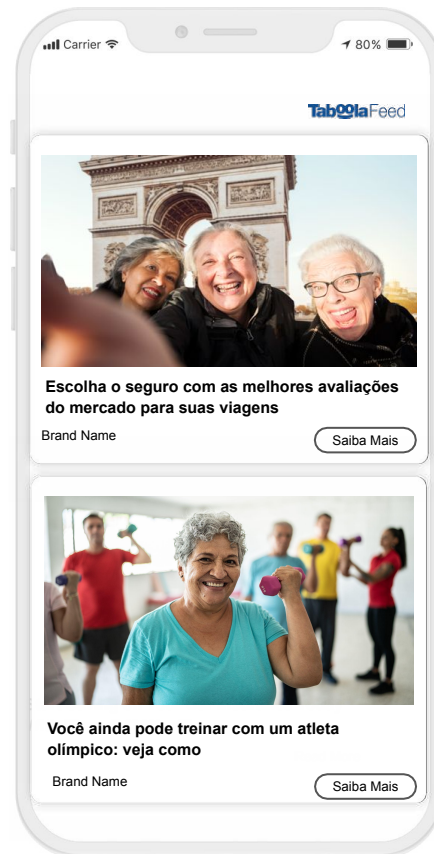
Carrier 80%

TaboolaFeed

Escolha o seguro com as melhores avaliações do mercado para suas viagens

Brand Name

Saiba Mais

Você ainda pode treinar com um atleta olímpico: veja como

Brand Name

Saiba Mais